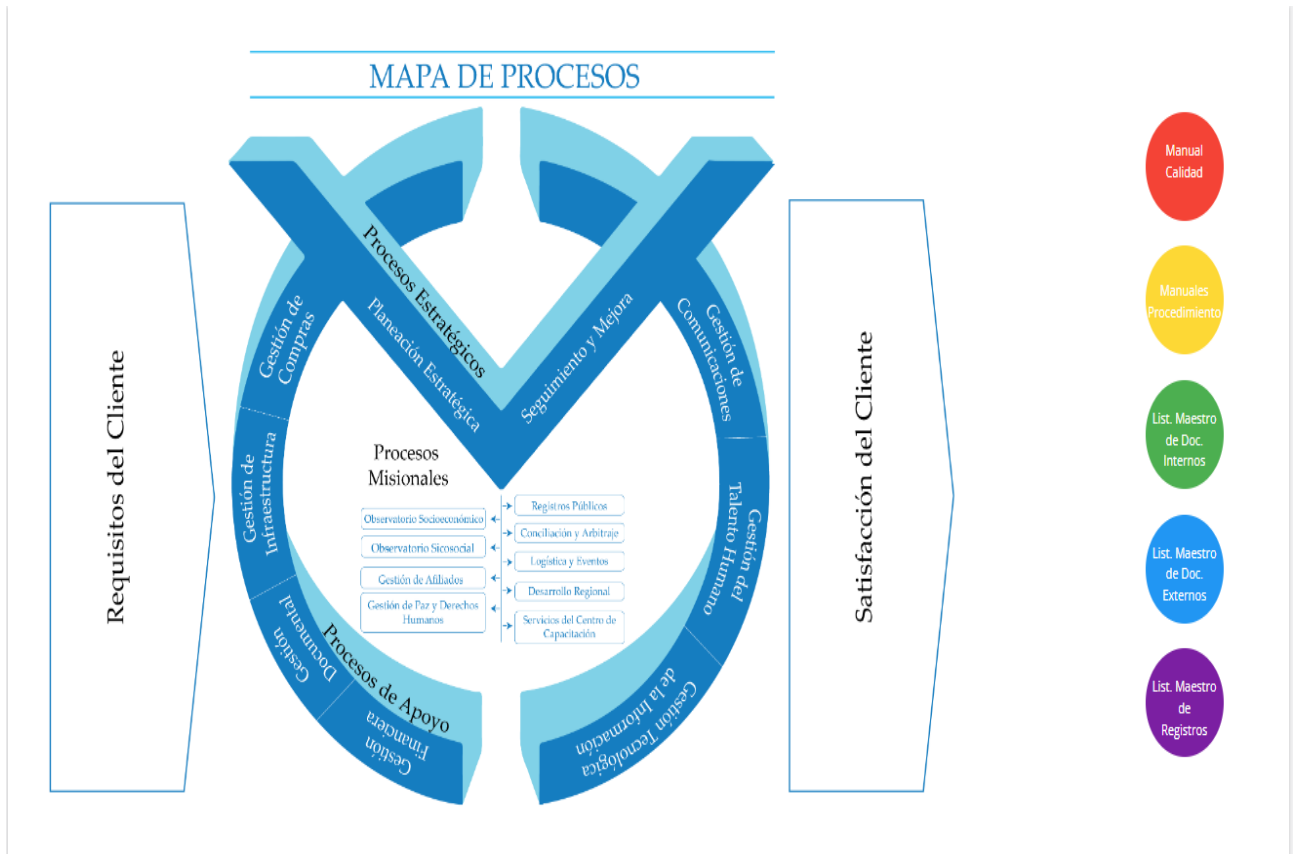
MAPA DE PROCESOS

Requisitos del Cliente

Procesos Estratégicos

Planeación Estratégica

Seguimiento y Mejora

Gestión de Compras

Gestión de Comunicaciones

Gestión de Infraestructura

Gestión del Talento Humano

Procesos Misionales

Observatorio Socioeconómico

Observatorio Sicosocial

Gestión de Afiliados

Gestión de Paz y Derechos Humanos

Registros Públicos

Conciliación y Arbitraje

Logística y Eventos

Desarrollo Regional

Servicios del Centro de Capacitación

Gestión Documental

Procesos de Apoyo

Gestión Financiera

Gestión Tecnológica de la Información

Satisfacción del Cliente

Manual Calidad

Manuales Procedimiento

List. Maestro de Doc. Internos

List. Maestro de Doc. Externos

List. Maestro de Registros